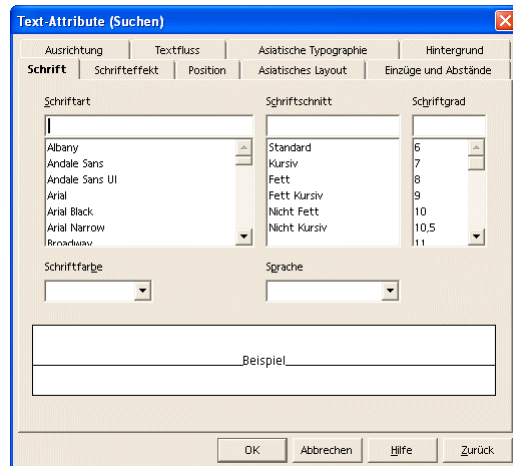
Text-Attribute (Suchen)

Ausrichtung | Textfluss | Asiatische Typographie | Hintergrund
Schrift | Schrifteffekt | Position | Asiatisches Layout | Einzüge und Abstände

Schriftart
Albany
Andale Sans
Andale Sans UI
Arial
Arial Black
Arial Narrow
Broadway

Schriftschnitt
Standard
Kursiv
Fett
Fett Kursiv
Nicht Fett
Nicht Kursiv

Schriftgrad
6
7
8
9
10
10,5
11

Schriftfarbe

Sprache

Beispiel

OK | Abbrechen | Hilfe | Zurück